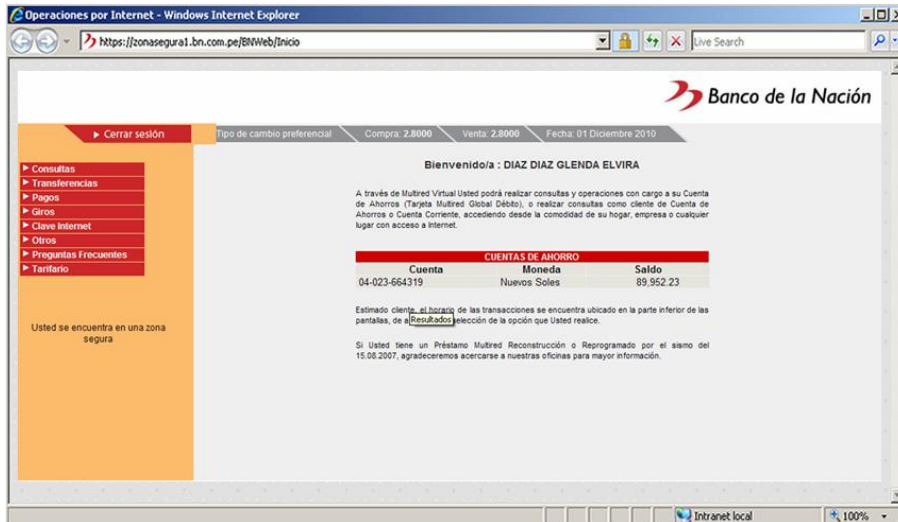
Operaciones por Internet - Windows Internet Explorer

https://zonasegura1.bn.com.pe/BNWeb/Inicio

Live Search

Banco de la Nación

► Cerrar sesión

Tipo de cambio preferencial | Compra: 2.8000 | Venta: 2.8000 | Fecha: 01 Diciembre 2010

► Consultas
► Transferencias
► Pagos
► Giros
► Clave Internet
► Otros
► Preguntas Frecuentes
► Tarifario

Usted se encuentra en una zona segura

Bienvenido/a : DIAZ DIAZ GLENDA ELVIRA

A través de Multired Virtual Usted podrá realizar consultas y operaciones con cargo a su Cuenta de Ahorros (Tarjeta Multired Global Débito), o realizar consultas como cliente de Cuenta de Ahorros o Cuenta Corriente, accediendo desde la comodidad de su hogar, empresa o cualquier lugar con acceso a Internet.

CUENTAS DE AHORRO

| Cuenta | Moneda | Saldo |
|---|---|---|
| 04-023-664319 | Nuevos Soles | 89,952.23 |

Estimado cliente, el horario de las transacciones se encuentra ubicado en la parte inferior de las pantallas, de a Resultados elección de la opción que Usted realice.

Si Usted tiene un Préstamo Multired Reconstrucción o Reprogramado por el sismo del 15.08.2007, agradeceremos acercarse a nuestras oficinas para mayor información.

Intranet local

100%